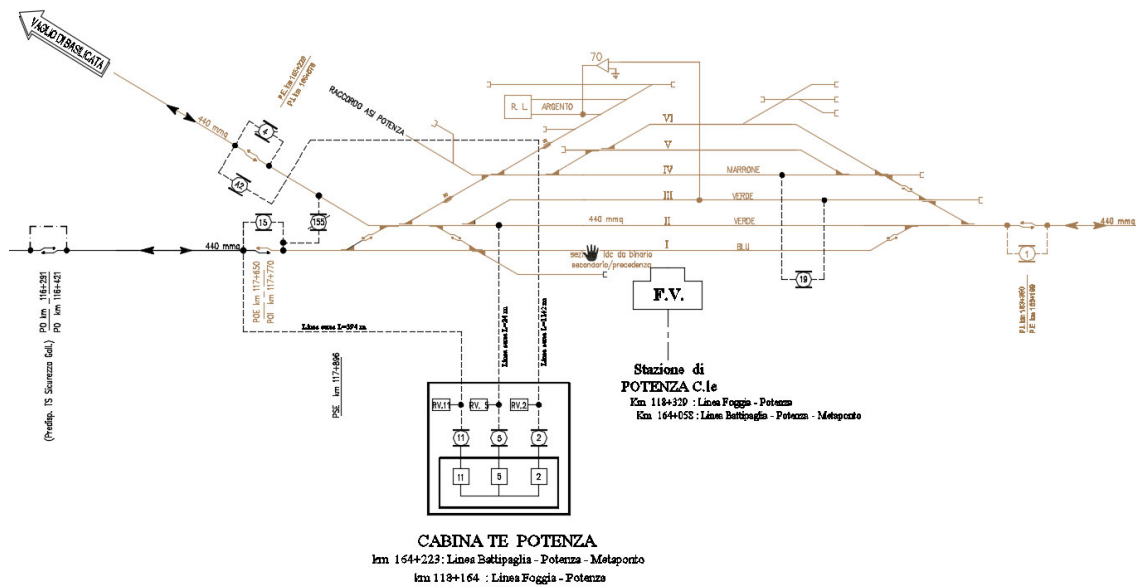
VAGLIO DI BASILICATA

P.E. km 165+220
P.I. km 164+878

440 mmq

4

A2

RACCORDO ASI POTENZA

70

R.L. ARGENTO

VI

V

IV MARRONE

III VERDE

440 mmq II VERDE

I BLU

sezz. ldc da binario secondario/precedenza

440 mmq

15

155

440 mmq

POE km 117+650
POI km 117+770

PD km 116+291
PD km 116+421

(Predisp. TS Sicurezza Gall.)

PSE km 117+806

Linea aerea L=394 m

Linea aerea L=24 m

Linea aerea L=143 m

F.V.

19

1

P.I. km 159+360
P.E. km 159+180

Stazione di
POTENZA C.le
Km 118+329 : Linea Foggia - Potenza
Km 164+058 : Linea Battipaglia - Potenza - Metaponto

RV.11 RV. 5 RV.2

11 5 2

11 5 2

CABINA TE POTENZA
km 164+223 : Linea Battipaglia - Potenza - Metaponto
km 118+164 : Linea Foggia - Potenza